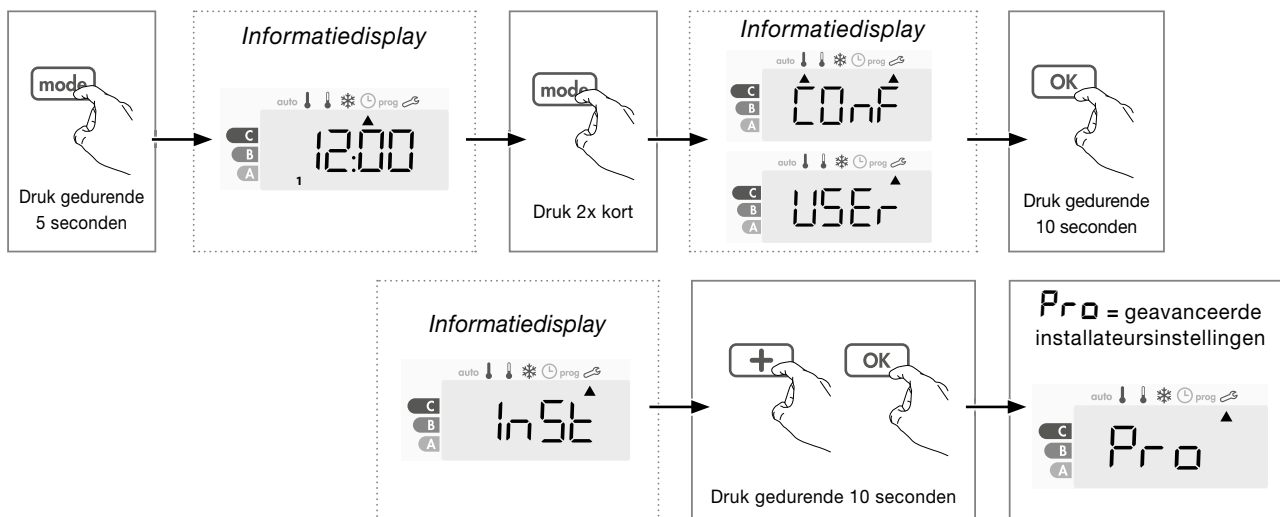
mode

Druk gedurende 5 seconden

Informatiedisplay

auto prog

C
B
A

12:00

1

mode

Druk 2x kort

Informatiedisplay

auto prog

C
B
A

COnF

auto prog

C
B
A

USEr

OK

Druk gedurende 10 seconden

Informatiedisplay

auto prog

C
B
A

InSt

+

OK

Druk gedurende 10 seconden

Pro = geavanceerde installateursinstellingen

auto prog

C
B
A

Pro